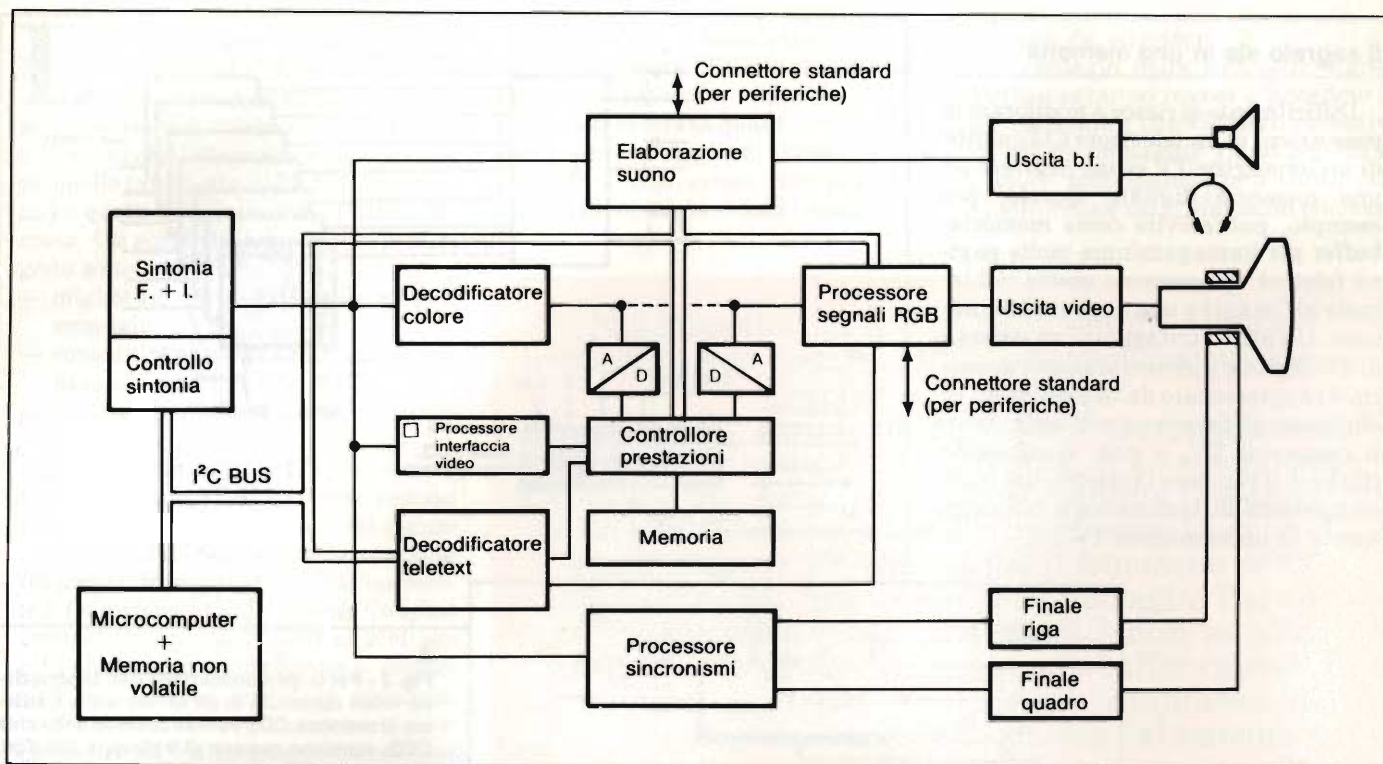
Connettore standard (per periferiche)

Elaborazione suono

Uscita b.f.

Sintonia F. + I.

Controllo sintonia

Decodificatore colore

Processore segnali RGB

Uscita video

A D

D A

Connettore standard (per periferiche)

Processore interfaccia video

Controllore prestazioni

$I^2C$ BUS

Decodificatore teletext

Memoria

Microcomputer + Memoria non volatile

Processore sincronismi

Finale riga

Finale quadro